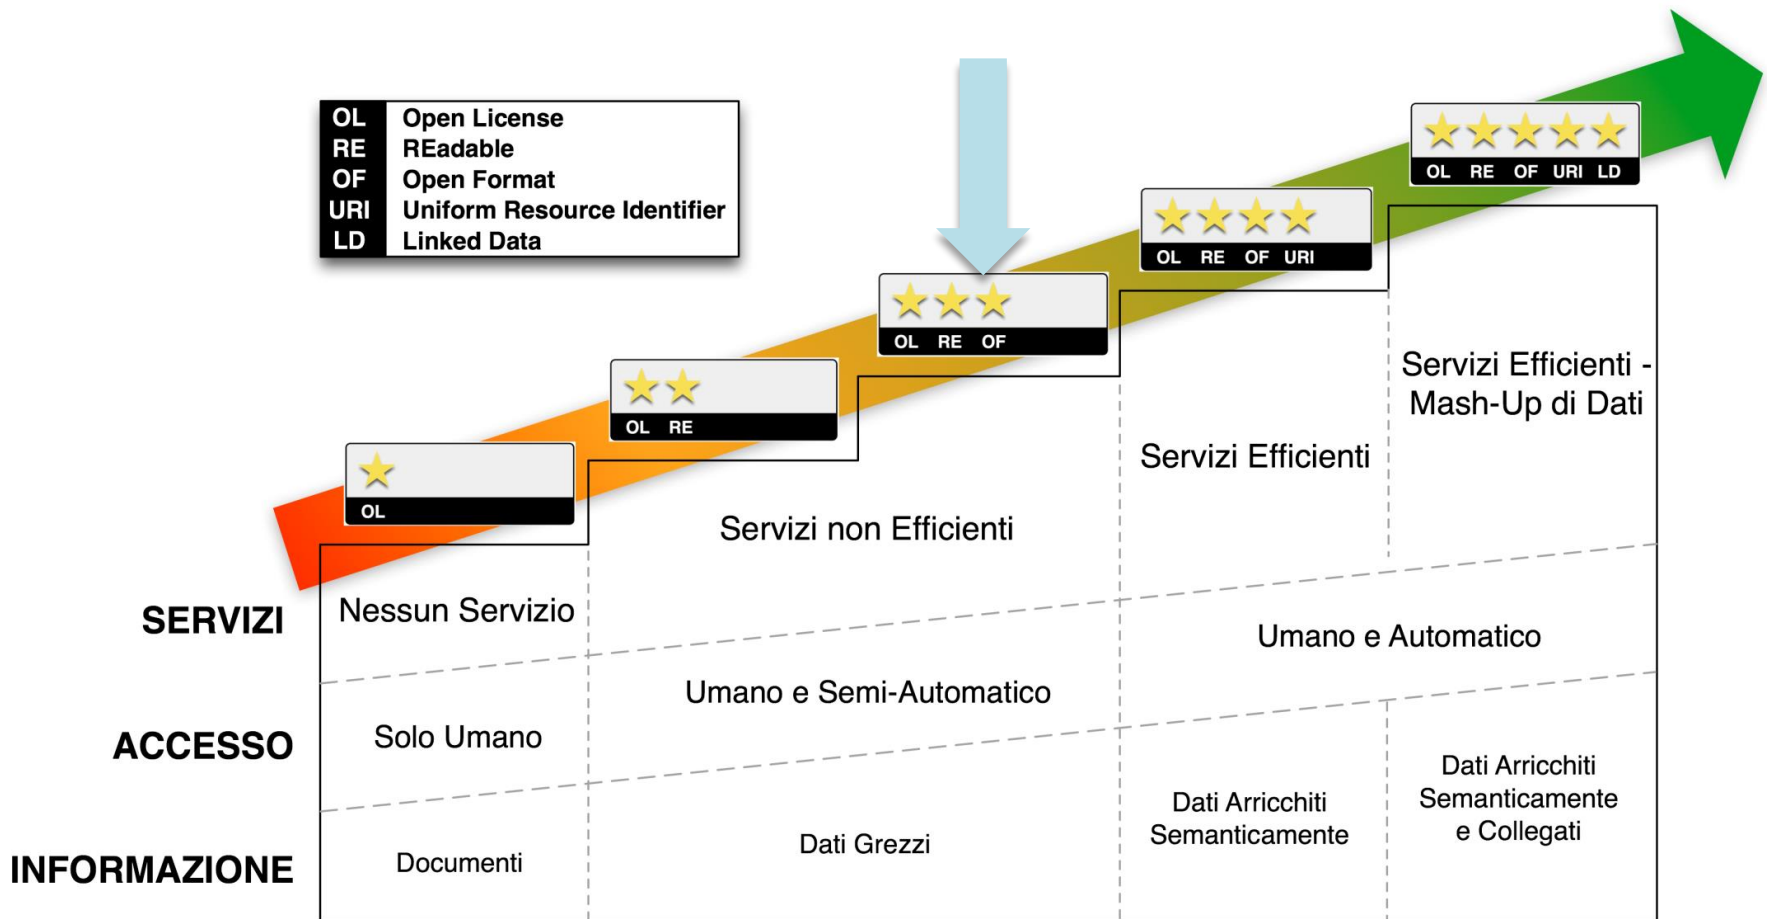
| | |
|---|---|
| OL | Open License |
| RE | REadable |
| OF | Open Format |
| URI | Uniform Resource Identifier |
| LD | Linked Data |

★
OL

★★
OL RE

★★★
OL RE OF

★★★★
OL RE OF URI

★★★★★
OL RE OF URI LD

SERVIZI
ACCESSO
INFORMAZIONE

Nessun Servizio
Servizi non Efficienti
Servizi Efficienti
Servizi Efficienti - Mash-Up di Dati

Solo Umano
Umano e Semi-Automatico
Umano e Automatico

Documenti
Dati Grezzi
Dati Arricchiti Semanticamente
Dati Arricchiti Semanticamente e Collegati